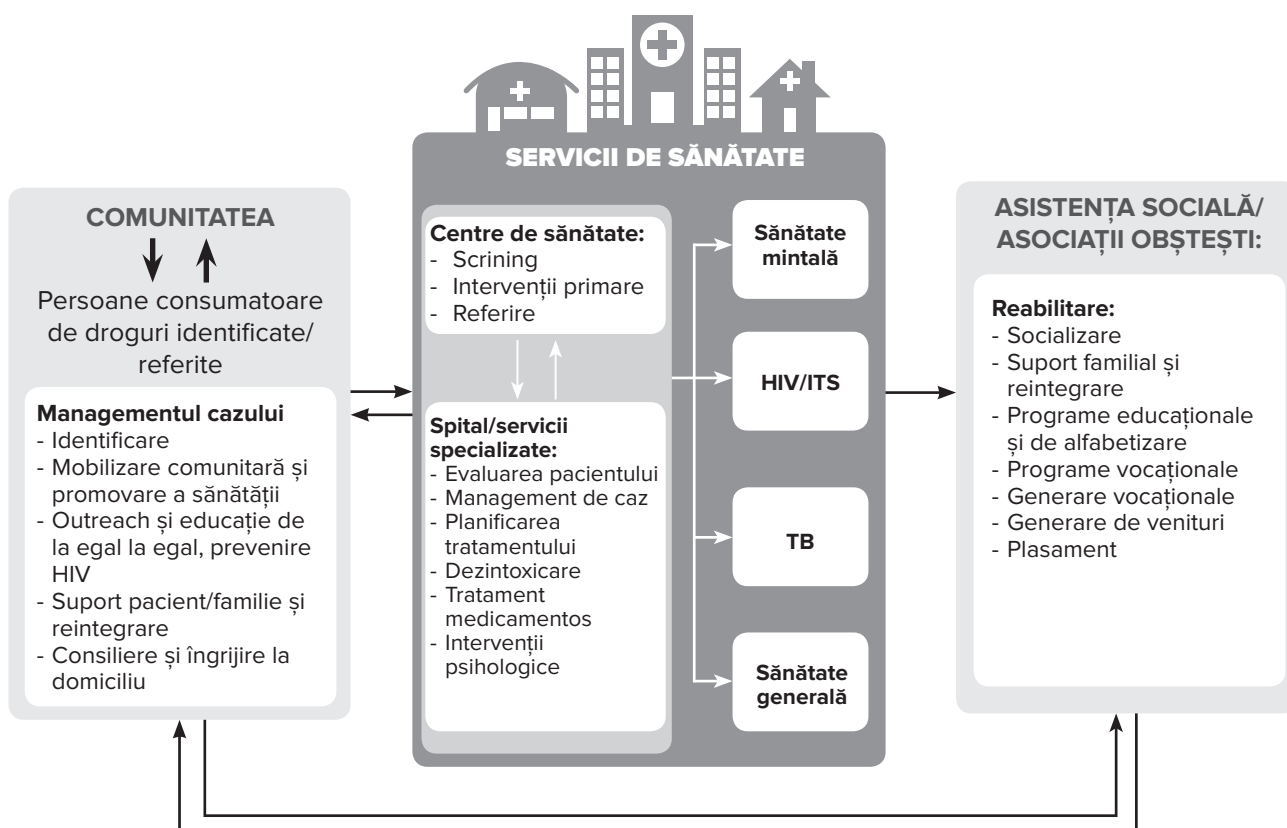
SERVICII DE SĂNĂTATE

COMUNITATEA

Persoane consumatoare de droguri identificate/ referite

**Managementul cazului**
- Identificare
- Mobilizare comunitară și promovare a sănătății
- Outreach și educație de la egal la egal, prevenire HIV
- Suport pacient/familie și reintegrare
- Consiliere și îngrijire la domiciliu

**Centre de sănătate:**
- Scrining
- Intervenții primare
- Referire

**Spital/servicii specializate:**
- Evaluarea pacientului
- Management de caz
- Planificarea tratamentului
- Dezintoxicare
- Tratament medicamentos
- Intervenții psihologice

Sănătate mintală

HIV/ITS

TB

Sănătate generală

ASISTENȚA SOCIALĂ/ ASOCIAȚII OBȘTEȘTI:

**Reabilitare:**
- Socializare
- Suport familial și reintegrare
- Programe educaționale și de alfabetizare
- Programe vocaționale
- Generare vocaționale
- Generare de venituri
- Plasament